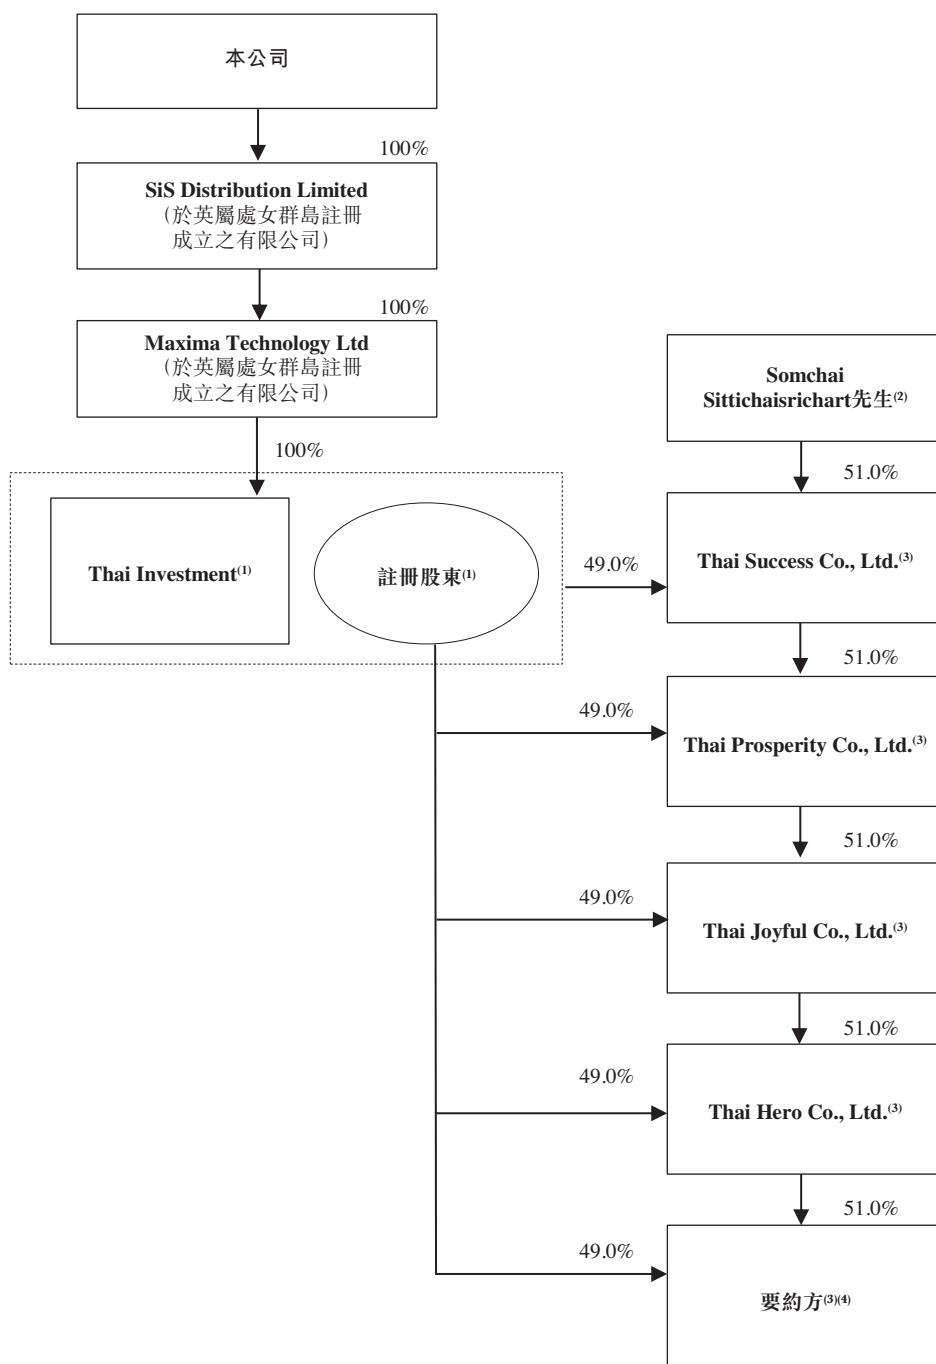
本公司

100%

**SiS Distribution Limited**
(於英屬處女群島註冊成立之有限公司)

100%

**Maxima Technology Ltd**
(於英屬處女群島註冊成立之有限公司)

100%

**Somchai Sittichaisrichart先生$^{(2)}$**

51.0%

**Thai Investment$^{(1)}$**

**註冊股東$^{(1)}$**

49.0%

**Thai Success Co., Ltd.$^{(3)}$**

51.0%

49.0%

**Thai Prosperity Co., Ltd.$^{(3)}$**

51.0%

49.0%

**Thai Joyful Co., Ltd.$^{(3)}$**

51.0%

49.0%

**Thai Hero Co., Ltd.$^{(3)}$**

51.0%

49.0%

**要約方$^{(3)(4)}$**